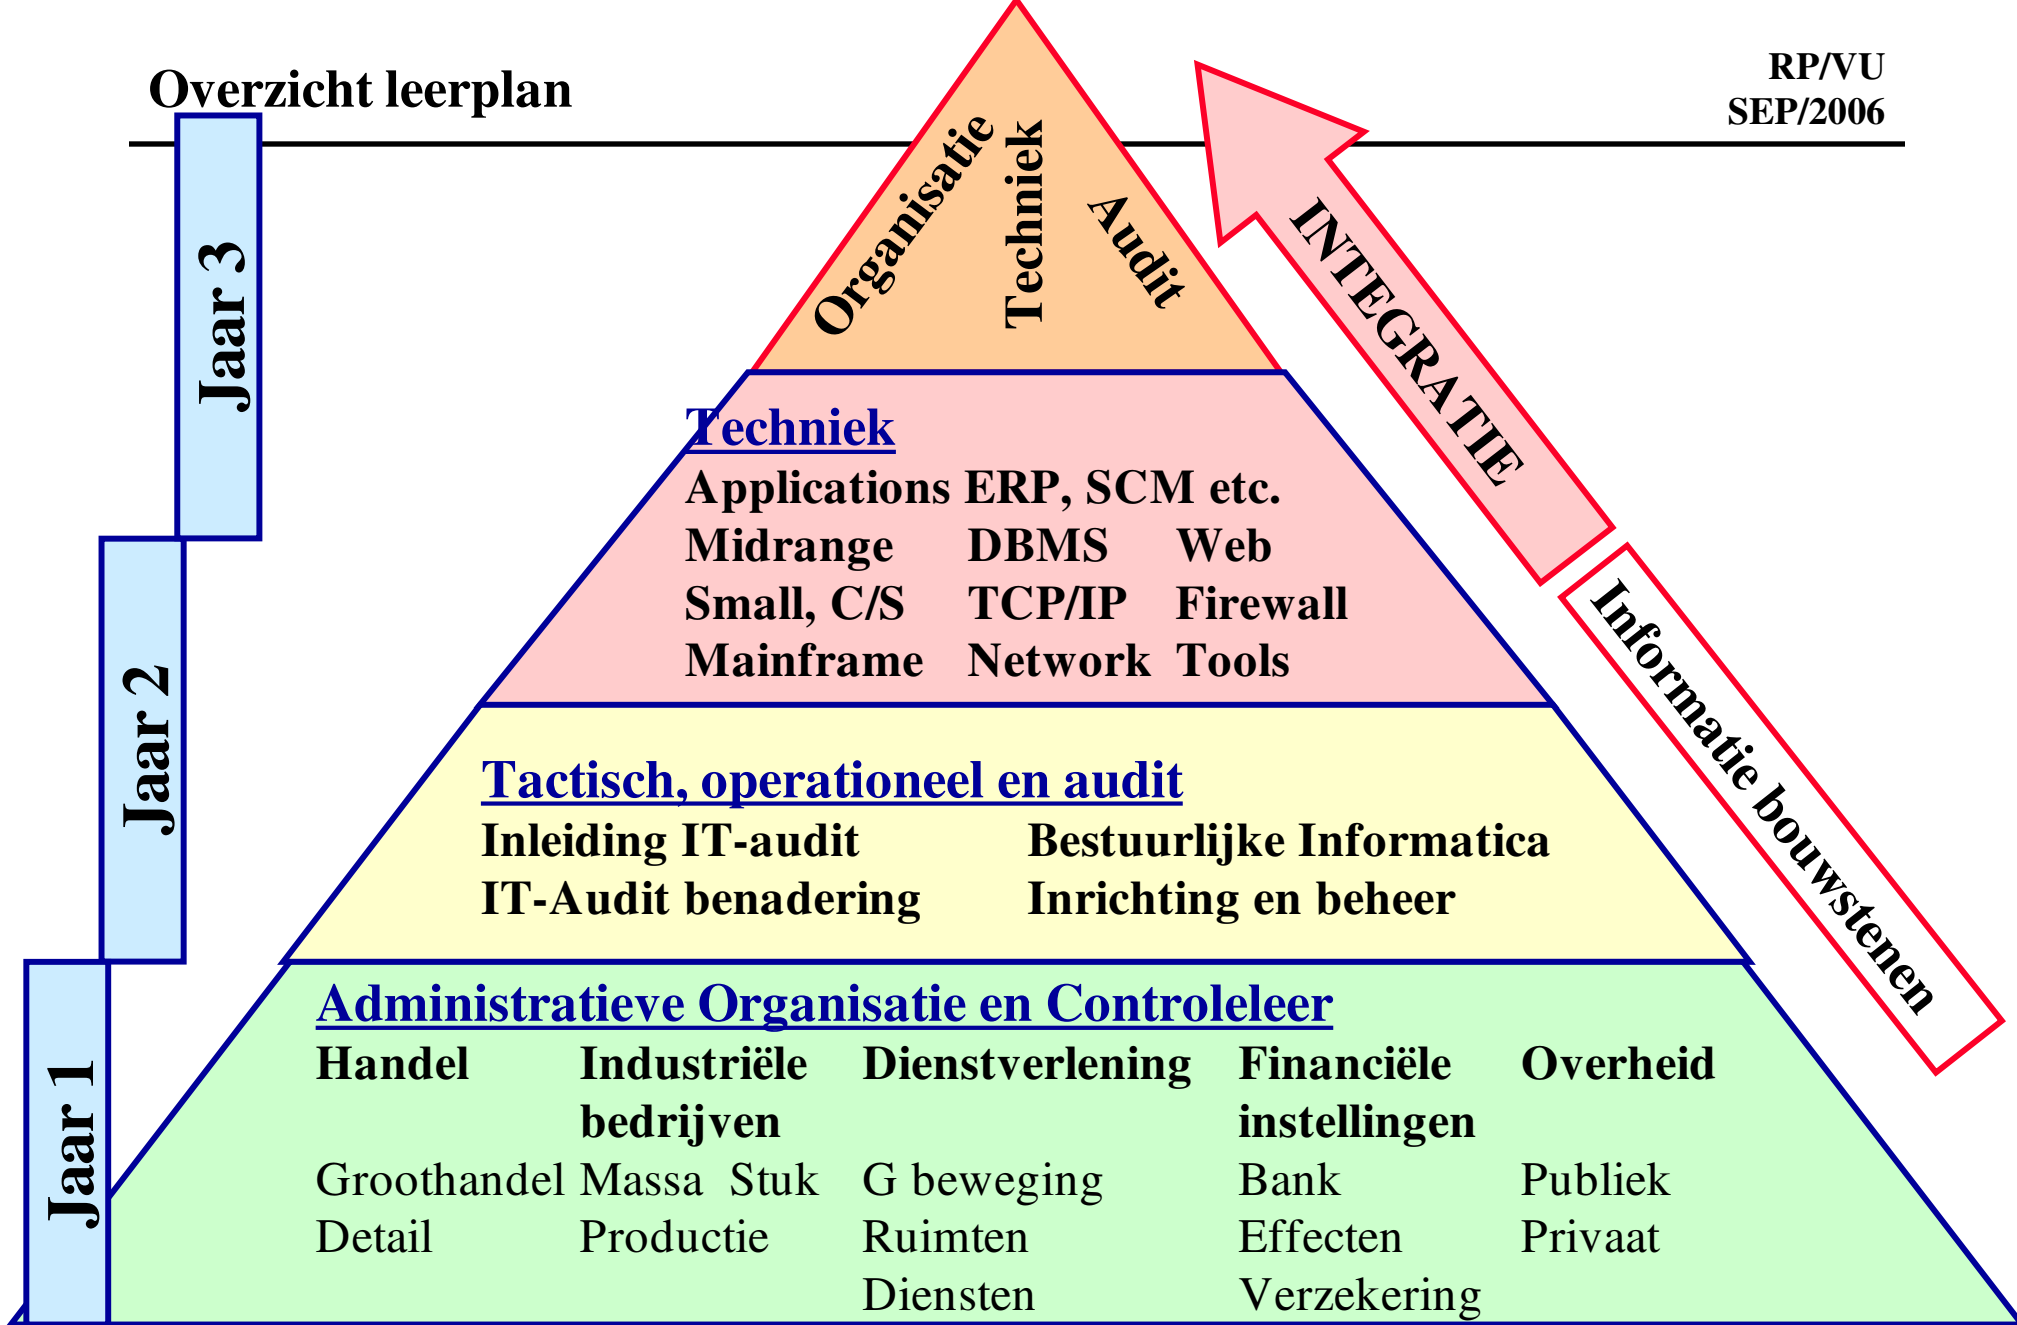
Overzicht leerplan

RP/VU
SEP/2006

Jaar 3

Jaar 2

Jaar 1

Organisatie Techniek Audit

INTEGRATIE

Informatie bouwstenen

Techniek
Applications ERP, SCM etc.
Midrange DBMS Web
Small, C/S TCP/IP Firewall
Mainframe Network Tools

Tactisch, operationeel en audit
Inleiding IT-audit Bestuurlijke Informatica
IT-Audit benadering Inrichting en beheer

Administratieve Organisatie en Controleleer

| Handel | Industriële bedrijven | Dienstverlening | Financiële instellingen | Overheid |
|---|---|---|---|---|
| Groothandel | Massa Stuk | G beweging | Bank | Publiek |
| Detail | Productie | Ruimten | Effecten | Privaat |
| | | Diensten | Verzekering | |